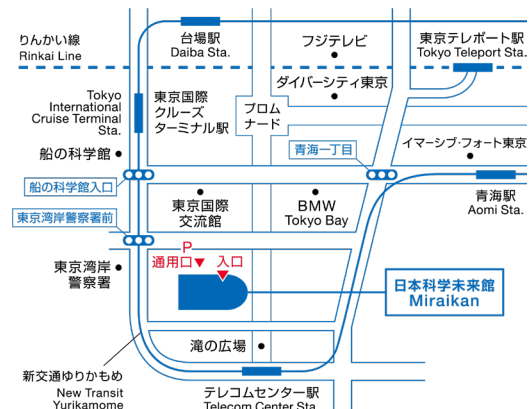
りんかい線
Rinkai Line

台場駅
Daiba Sta.

フジテレビ

東京テレポート駅
Tokyo Teleport Sta.

ダイバーシティ東京

Tokyo International Cruise Terminal Sta.

東京国際クルーズターミナル駅

プロムナード

青海一丁目

イマーシブ・フォート東京

船の科学館

船の科学館入口

青海駅
Aomi Sta.

東京湾岸警察署前

東京国際交流館

BMW
Tokyo Bay

P
通用口
入口

東京湾岸警察署

日本科学未来館
Miraikan

滝の広場

新交通ゆりかもめ
New Transit Yurikamome

テレコムセンター駅
Telecom Center Sta.